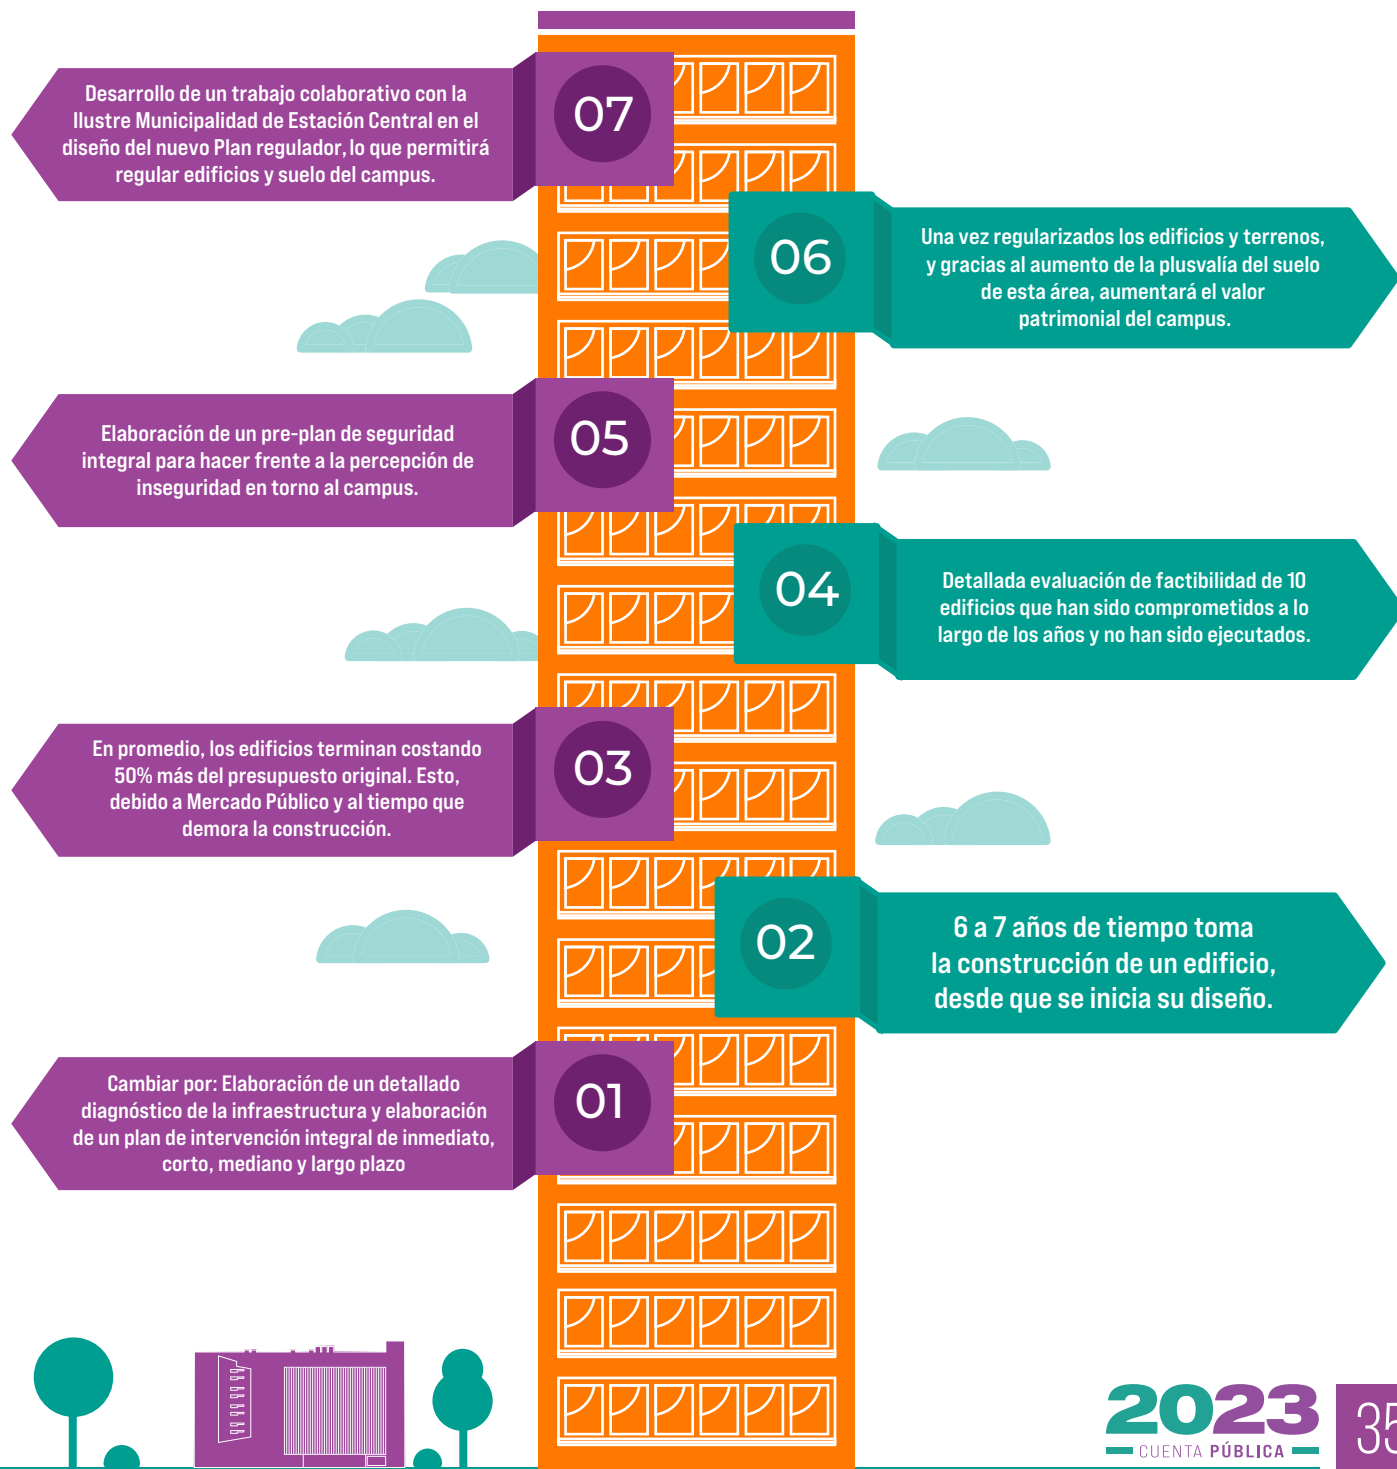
07

Desarrollo de un trabajo colaborativo con la Ilustre Municipalidad de Estación Central en el diseño del nuevo Plan regulador, lo que permitirá regular edificios y suelo del campus.

06

Una vez regularizados los edificios y terrenos, y gracias al aumento de la plusvalía del suelo de esta área, aumentará el valor patrimonial del campus.

05

Elaboración de un pre-plan de seguridad integral para hacer frente a la percepción de inseguridad en torno al campus.

04

Detallada evaluación de factibilidad de 10 edificios que han sido comprometidos a lo largo de los años y no han sido ejecutados.

03

En promedio, los edificios terminan costando 50% más del presupuesto original. Esto, debido a Mercado Público y al tiempo que demora la construcción.

02

6 a 7 años de tiempo toma la construcción de un edificio, desde que se inicia su diseño.

01

Cambiar por: Elaboración de un detallado diagnóstico de la infraestructura y elaboración de un plan de intervención integral de inmediato, corto, mediano y largo plazo

2023
CUENTA PÚBLICA

35